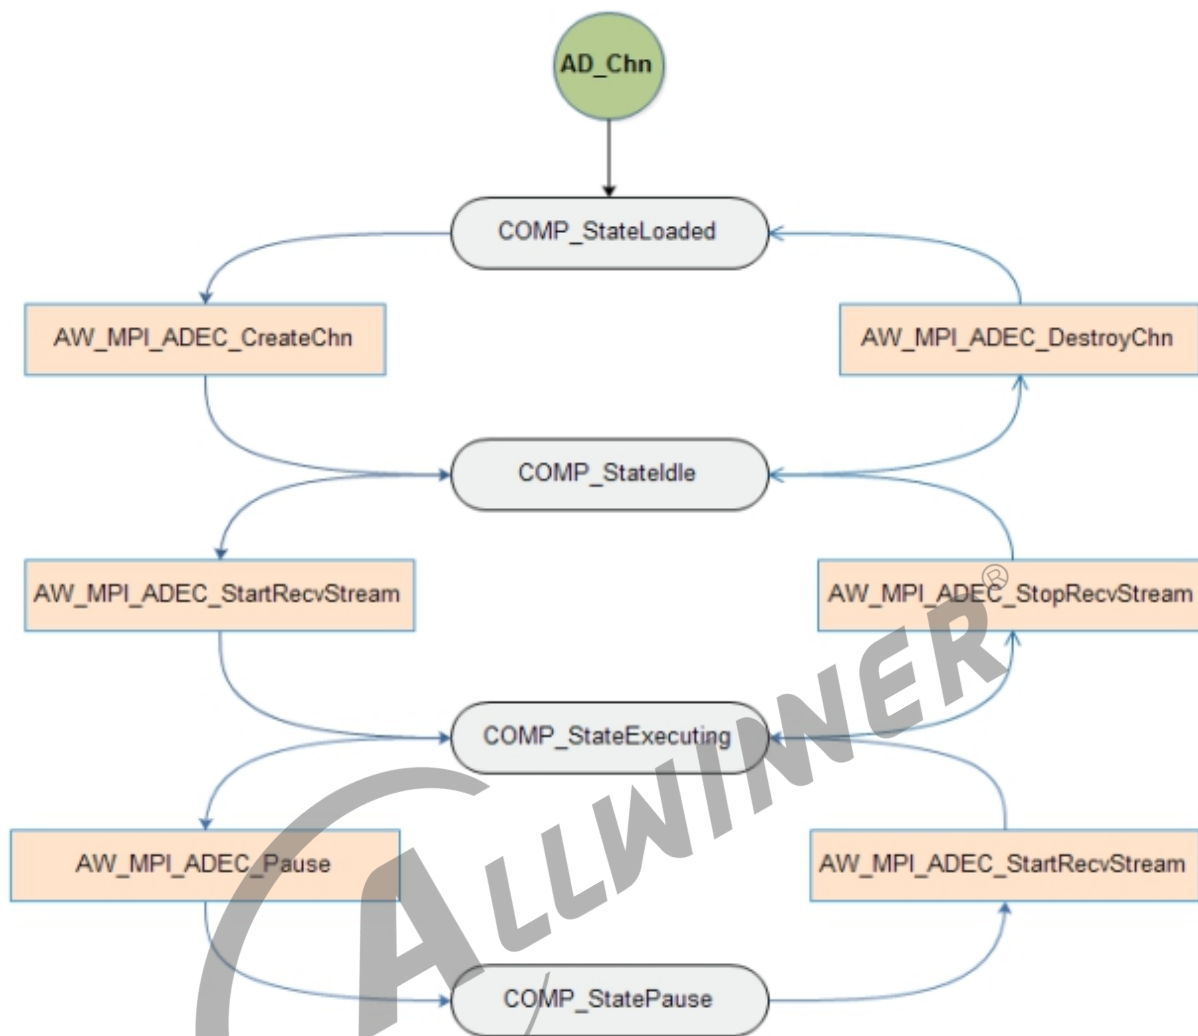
AD_Chn

COMP_StateLoaded

AW_MPI_ADEC_CreateChn

AW_MPI_ADEC_DestroyChn

COMP_StateIdle

AW_MPI_ADEC_StartRecvStream

AW_MPI_ADEC_StopRecvStream

COMP_StateExecuting

AW_MPI_ADEC_Pause

AW_MPI_ADEC_StartRecvStream

COMP_StatePause

ALLWINNER®